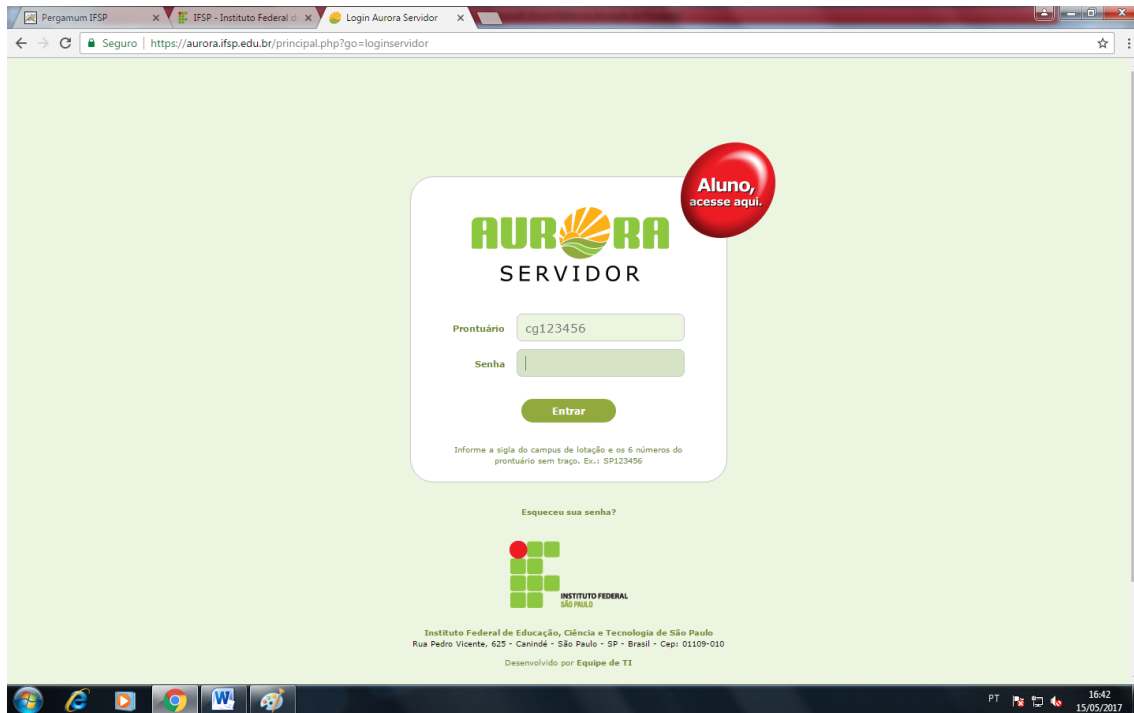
Pergamum IFSP
IFSP - Instituto Federal d
Login Aurora Servidor

Seguro | https://aurora.ifsp.edu.br/principal.php?go=loginservidor

Aluno, acesse aqui.

AURORA
SERVIDOR

Prontuário cg123456

Senha

Entrar

Informe a sigla do campus de lotação e os 6 números do prontuário sem traço. Ex.: SP123456

Esqueceu sua senha?

INSTITUTO FEDERAL
SÃO PAULO

Instituto Federal de Educação, Ciência e Tecnologia de São Paulo
Rua Pedro Vicente, 625 - Canindé - São Paulo - SP - Brasil - Cep: 01109-010

Desenvolvido por Equipe de TI

PT 16:42 15/05/2017